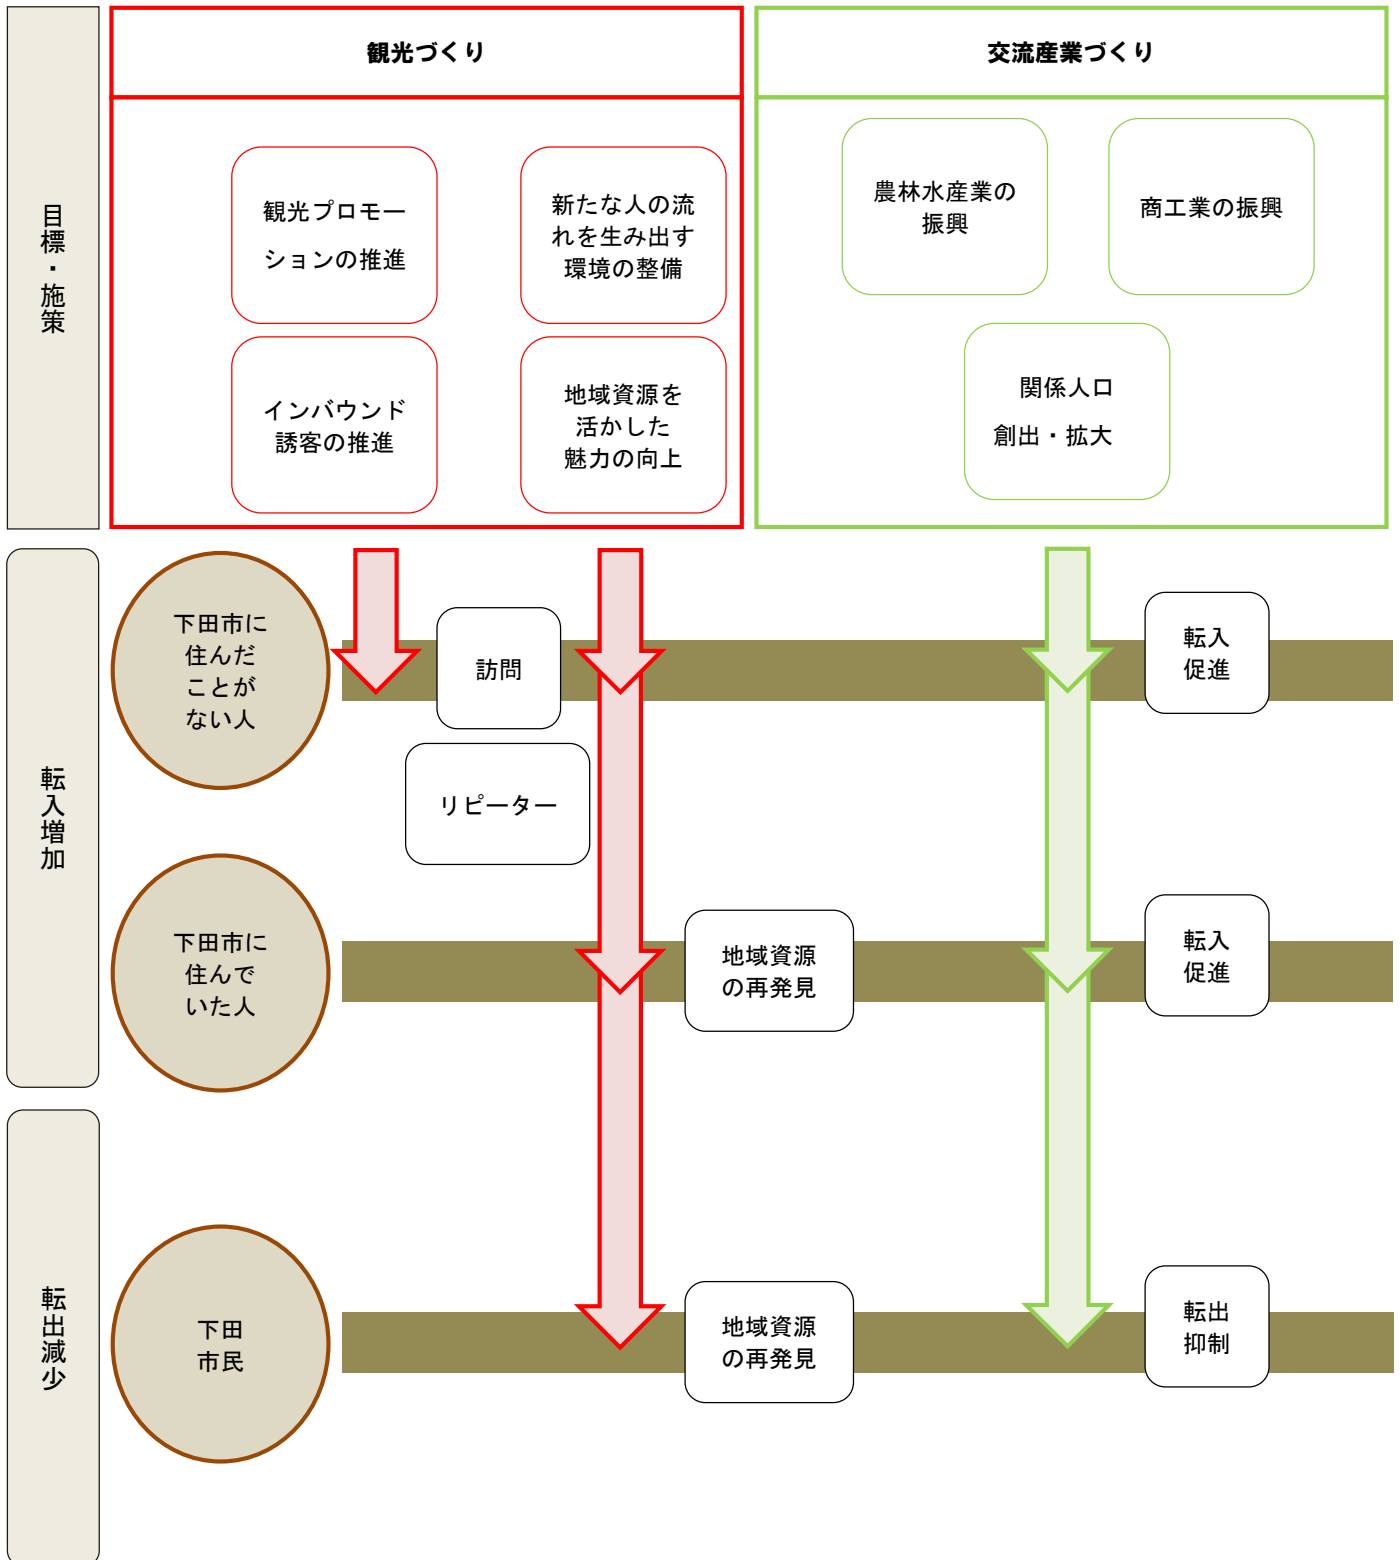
目標・施策

観光づくり

観光プロモーションの推進

新たな人の流れを生み出す環境の整備

インバウンド誘客の推進

地域資源を活かした魅力の向上

交流産業づくり

農林水産業の振興

商工業の振興

関係人口創出・拡大

転入増加

下田市に住んだことがない人

訪問

リピーター

転入促進

下田市に住んでいた人

地域資源の再発見

転入促進

転出減少

下田市民

地域資源の再発見

転出抑制